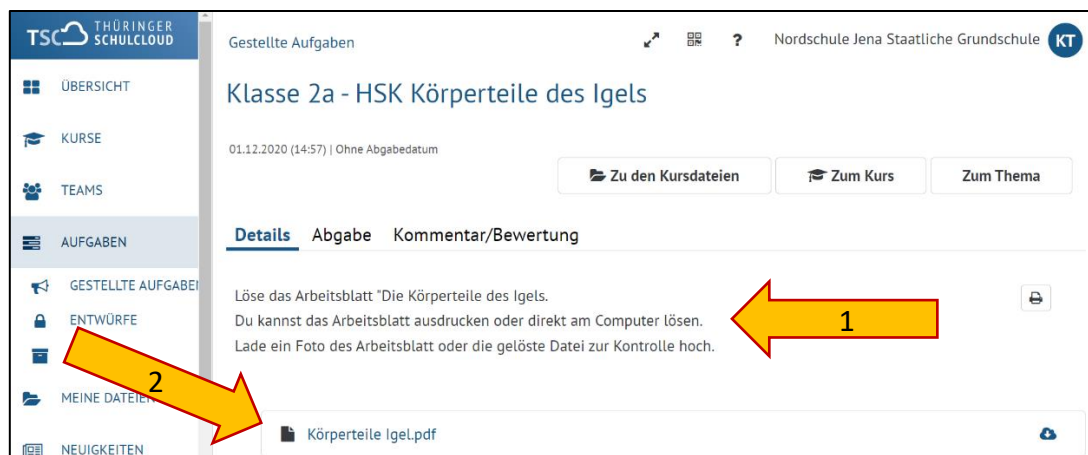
TSC THÜRINGER SCHULCLOUD

ÜBERSICHT

KURSE

TEAMS

AUFGABEN

GESTELLTE AUFGABEI

ENTWÜRFE

MEINE DATEIE

NEUIGKEITEN

Gestellte Aufgaben

?

Nordschule Jena Staatliche Grundschule KT

Klasse 2a - HSK Körperteile des Igels

01.12.2020 (14:57) | Ohne Abgabedatum

Zu den Kursdateien

Zum Kurs

Zum Thema

Details Abgabe Kommentar/Bewertung

Löse das Arbeitsblatt "Die Körperteile des Igels.
Du kannst das Arbeitsblatt ausdrucken oder direkt am Computer lösen.
Lade ein Foto des Arbeitsblatt oder die gelöste Datei zur Kontrolle hoch.

1

2

Körperteile Igel.pdf